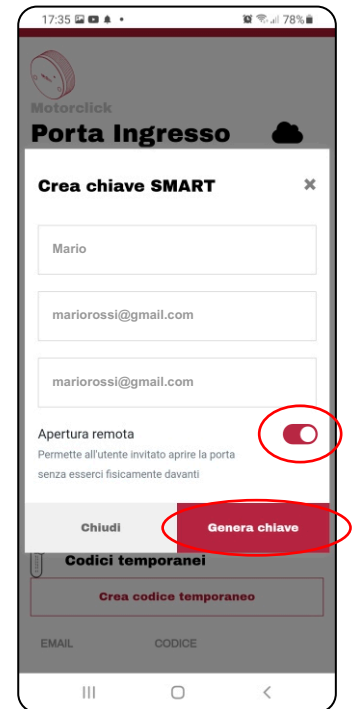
17:35 78%

Motorclick

Porta Ingresso

Crea chiave SMART

×

Mario

mariorossi@gmail.com

mariorossi@gmail.com

Apertura remota

Permette all'utente invitato aprire la porta senza esserci fisicamente davanti

Chiudi

Genera chiave

Codici temporanei

Crea codice temporaneo

EMAIL

CODICE